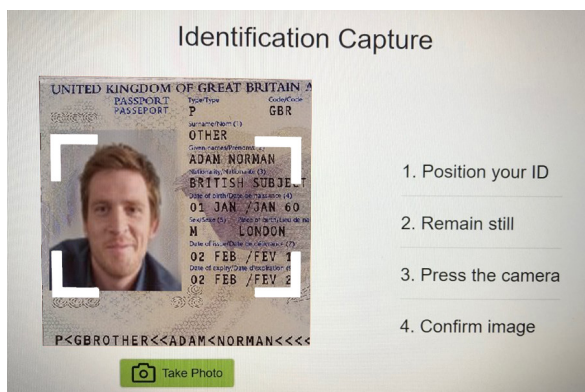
Identification Capture

UNITED KINGDOM OF GREAT BRITAIN A

PASSPORT
PASSEPORT

Type/Type
P

Code/Code
GBR

Surname/Nom (1)
OTHER

Given names/Prénoms (2)
ADAM NORMAN

Nationality/Nationalité (3)
BRITISH SUBJE

Date of birth/Date de naissance (4)
01 JAN /JAN 60

Sex/Sexe (5)
M

Place of birth/Lieu de naissance (6)
LONDON

Date of issue/Date de délivrance (7)
02 FEB /FEV 1

Date of expiry/Date d'expiration (9)
02 FEB /FEV 2

P<GBROTHER<<ADAM<NORMAN<<<<

Take Photo

1. Position your ID

2. Remain still

3. Press the camera

4. Confirm image